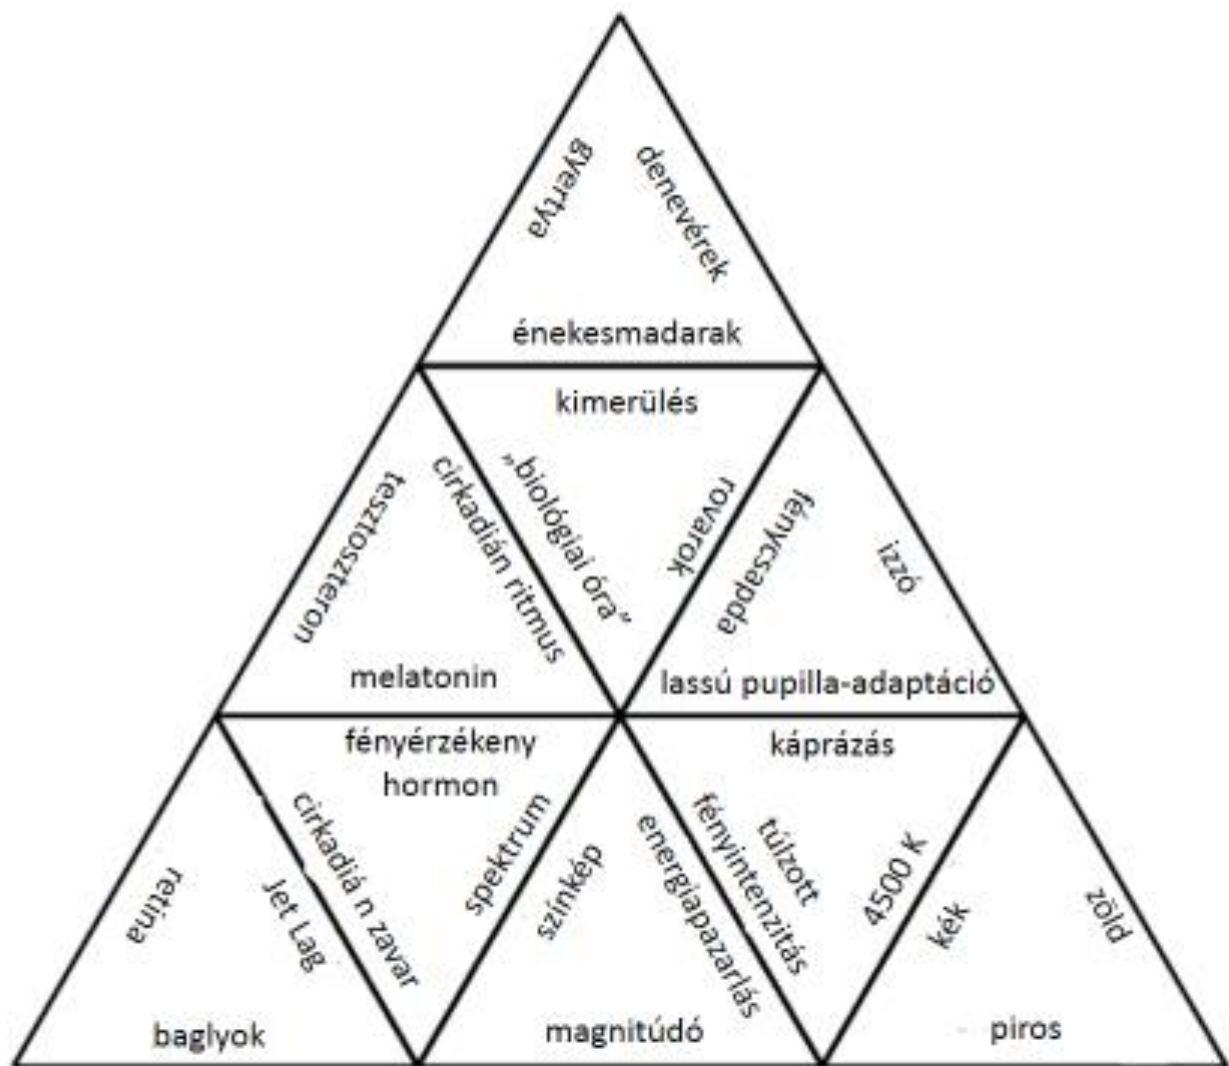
gyertya
denevérek
énekesmadarak
kimerülés
tesztoszteron
cirkadián ritmus
„biológiai óra"
rovarok
fénycsapda
izzó
melatonin
lassú pupilla-adaptáció
fényérzékeny hormon
káprázás
retina
Jet Lag
cirkadiá n zavar
spektrum
színkép
energiapazarlás
fényintenzitás
túlzott
4500 K
kék
zöld
baglyok
magnitúdó
piros